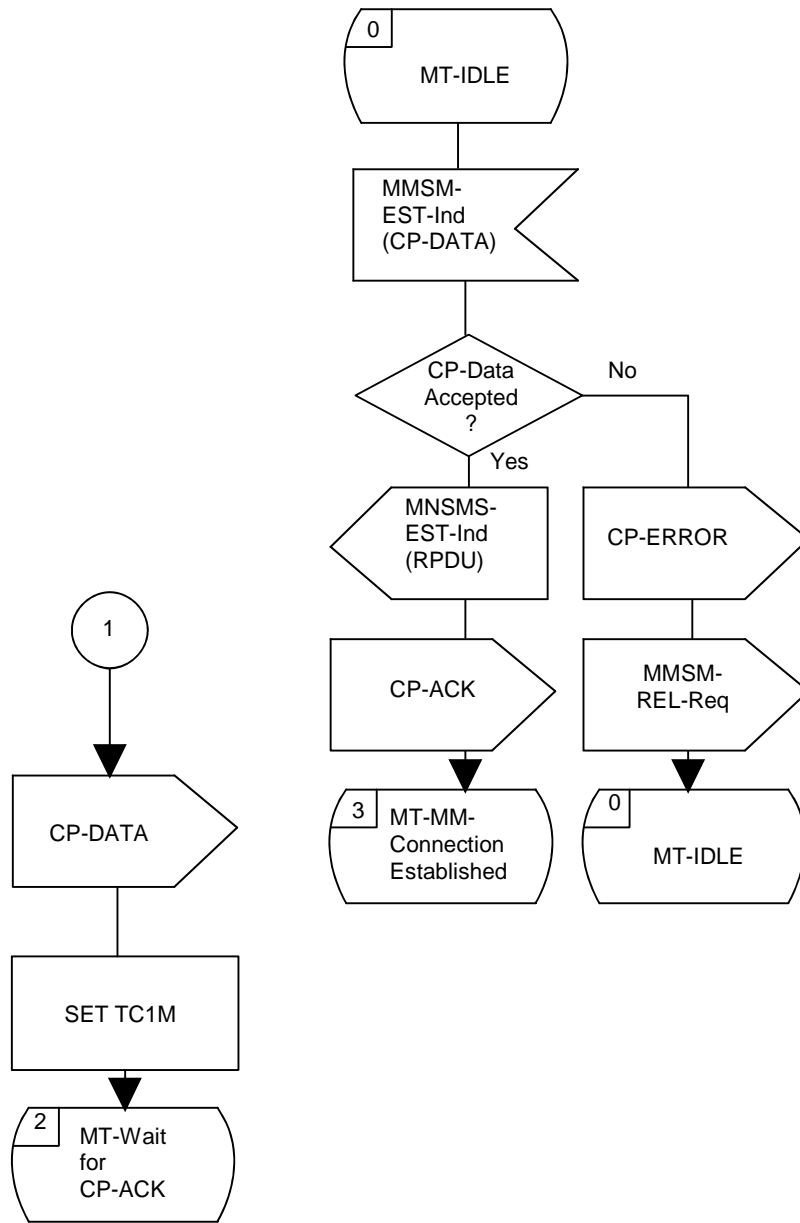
0
MT-IDLE

MMSM-EST-Ind (CP-DATA)

CP-Data Accepted ?

No

Yes

MNSMS-EST-Ind (RPDU)

CP-ERROR

CP-ACK

MMSM-REL-Req

3
MT-MM-Connection Established

0
MT-IDLE

1

CP-DATA

SET TC1M

2
MT-Wait for CP-ACK